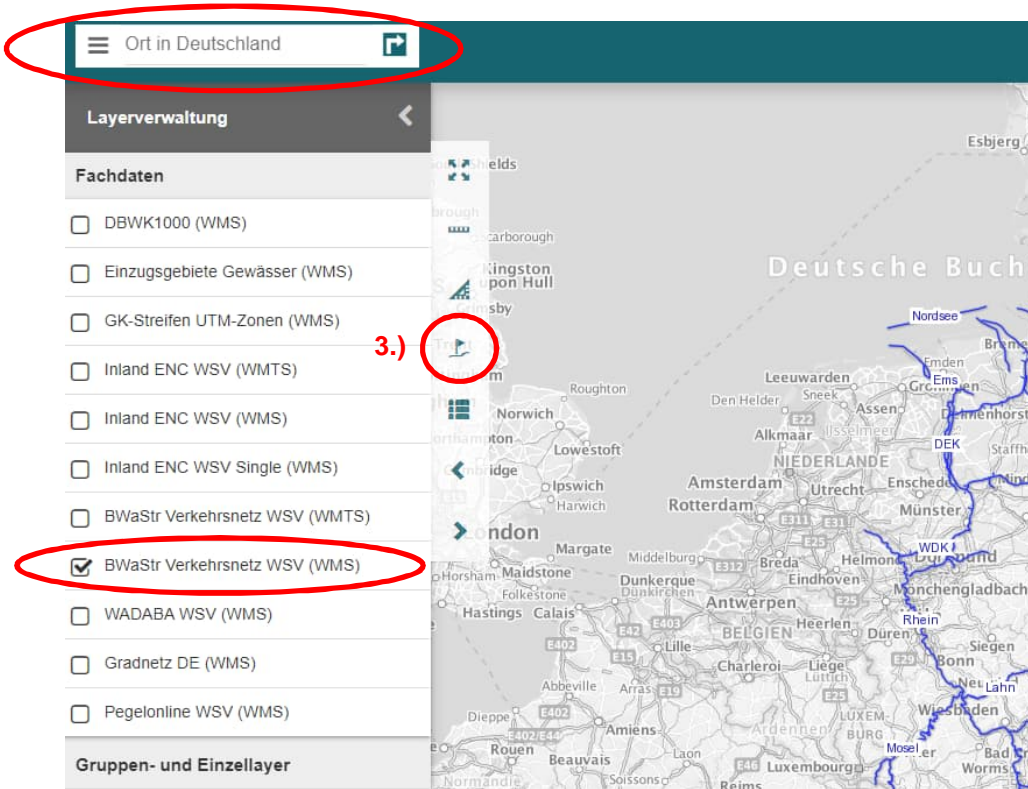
Ort in Deutschland

Layerverwaltung

Fachdaten

DBWK1000 (WMS)

Einzugsgebiete Gewässer (WMS)

GK-Streifen UTM-Zonen (WMS)

Inland ENC WSV (WMTS)

Inland ENC WSV (WMS)

Inland ENC WSV Single (WMS)

BWaStr Verkehrsnetz WSV (WMTS)

BWaStr Verkehrsnetz WSV (WMS)

WADABA WSV (WMS)

Gradnetz DE (WMS)

Pegelonline WSV (WMS)

Gruppen- und Einzellayer

3.)

Esbjerg

Deutsche Buch

Nordsee

Emden

Ems

DEK

WDK

Rhein

Lahn

Mosel

Leeuwarden

Den Helder

Assen

Alkmaar

Amsterdam

NIEDERLANDE

Enschede

Utrecht

Rotterdam

Münster

Breda

Helmond

Eindhoven

Mönchengladbach

Antwerpen

BELGIEN

Heerlen

Düren

Bonn

Siegen

Lille

Charleroi

Liège

Wiesbaden

LUXEMBURG

Luxembourg

Bad

Worms

Kingston upon Hull

Scarborough

Grimsby

Norwich

Lowestoft

Roughton

Ipswich

Harwich

Cambridge

London

Margate

Maidstone

Horsham

Folkestone

Hastings

Calais

Dunkerque

Middelburg

Abbeville

Amiens

Arras

Dieppe

Rouen

Beauvais

Laon

Soissons

Reims

Normandie

Bremen

Delmenhorst

Groningen

Sneek

Ardennen

E22

E311

E25

E312

E403

E42

E402

E15

E19

E44

E46